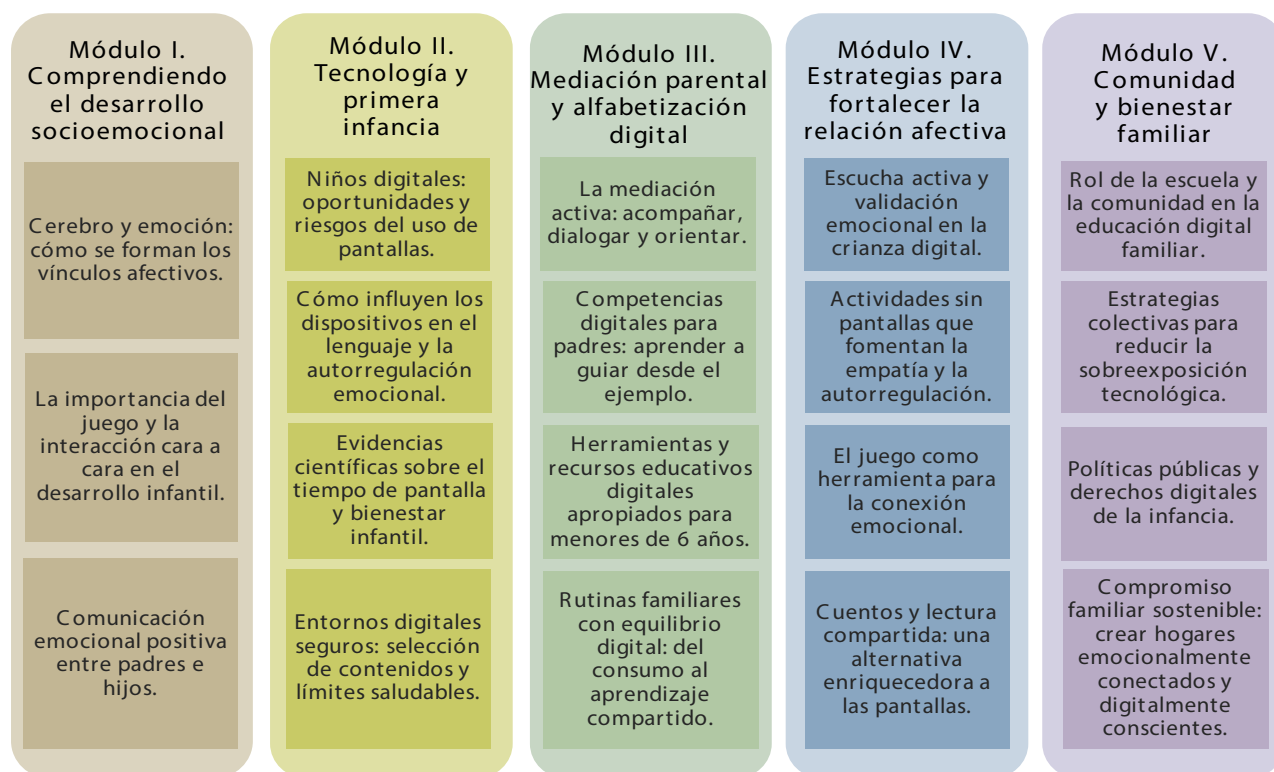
Módulo I. Comprendiendo el desarrollo socioemocional

Cerebro y emoción: cómo se forman los vínculos afectivos.

La importancia del juego y la interacción cara a cara en el desarrollo infantil.

Comunicación emocional positiva entre padres e hijos.

Módulo II. Tecnología y primera infancia

Niños digitales: oportunidades y riesgos del uso de pantallas.

Cómo influyen los dispositivos en el lenguaje y la autorregulación emocional.

Evidencias científicas sobre el tiempo de pantalla y bienestar infantil.

Entornos digitales seguros: selección de contenidos y límites saludables.

Módulo III. Mediación parental y alfabetización digital

La mediación activa: acompañar, dialogar y orientar.

Competencias digitales para padres: aprender a guiar desde el ejemplo.

Herramientas y recursos educativos digitales apropiados para menores de 6 años.

Rutinas familiares con equilibrio digital: del consumo al aprendizaje compartido.

Módulo IV. Estrategias para fortalecer la relación afectiva

Escucha activa y validación emocional en la crianza digital.

Actividades sin pantallas que fomentan la empatía y la autorregulación.

El juego como herramienta para la conexión emocional.

Cuentos y lectura compartida: una alternativa enriquecedora a las pantallas.

Módulo V. Comunidad y bienestar familiar

Rol de la escuela y la comunidad en la educación digital familiar.

Estrategias colectivas para reducir la sobreexposición tecnológica.

Políticas públicas y derechos digitales de la infancia.

Compromiso familiar sostenible: crear hogares emocionalmente conectados y digitalmente conscientes.